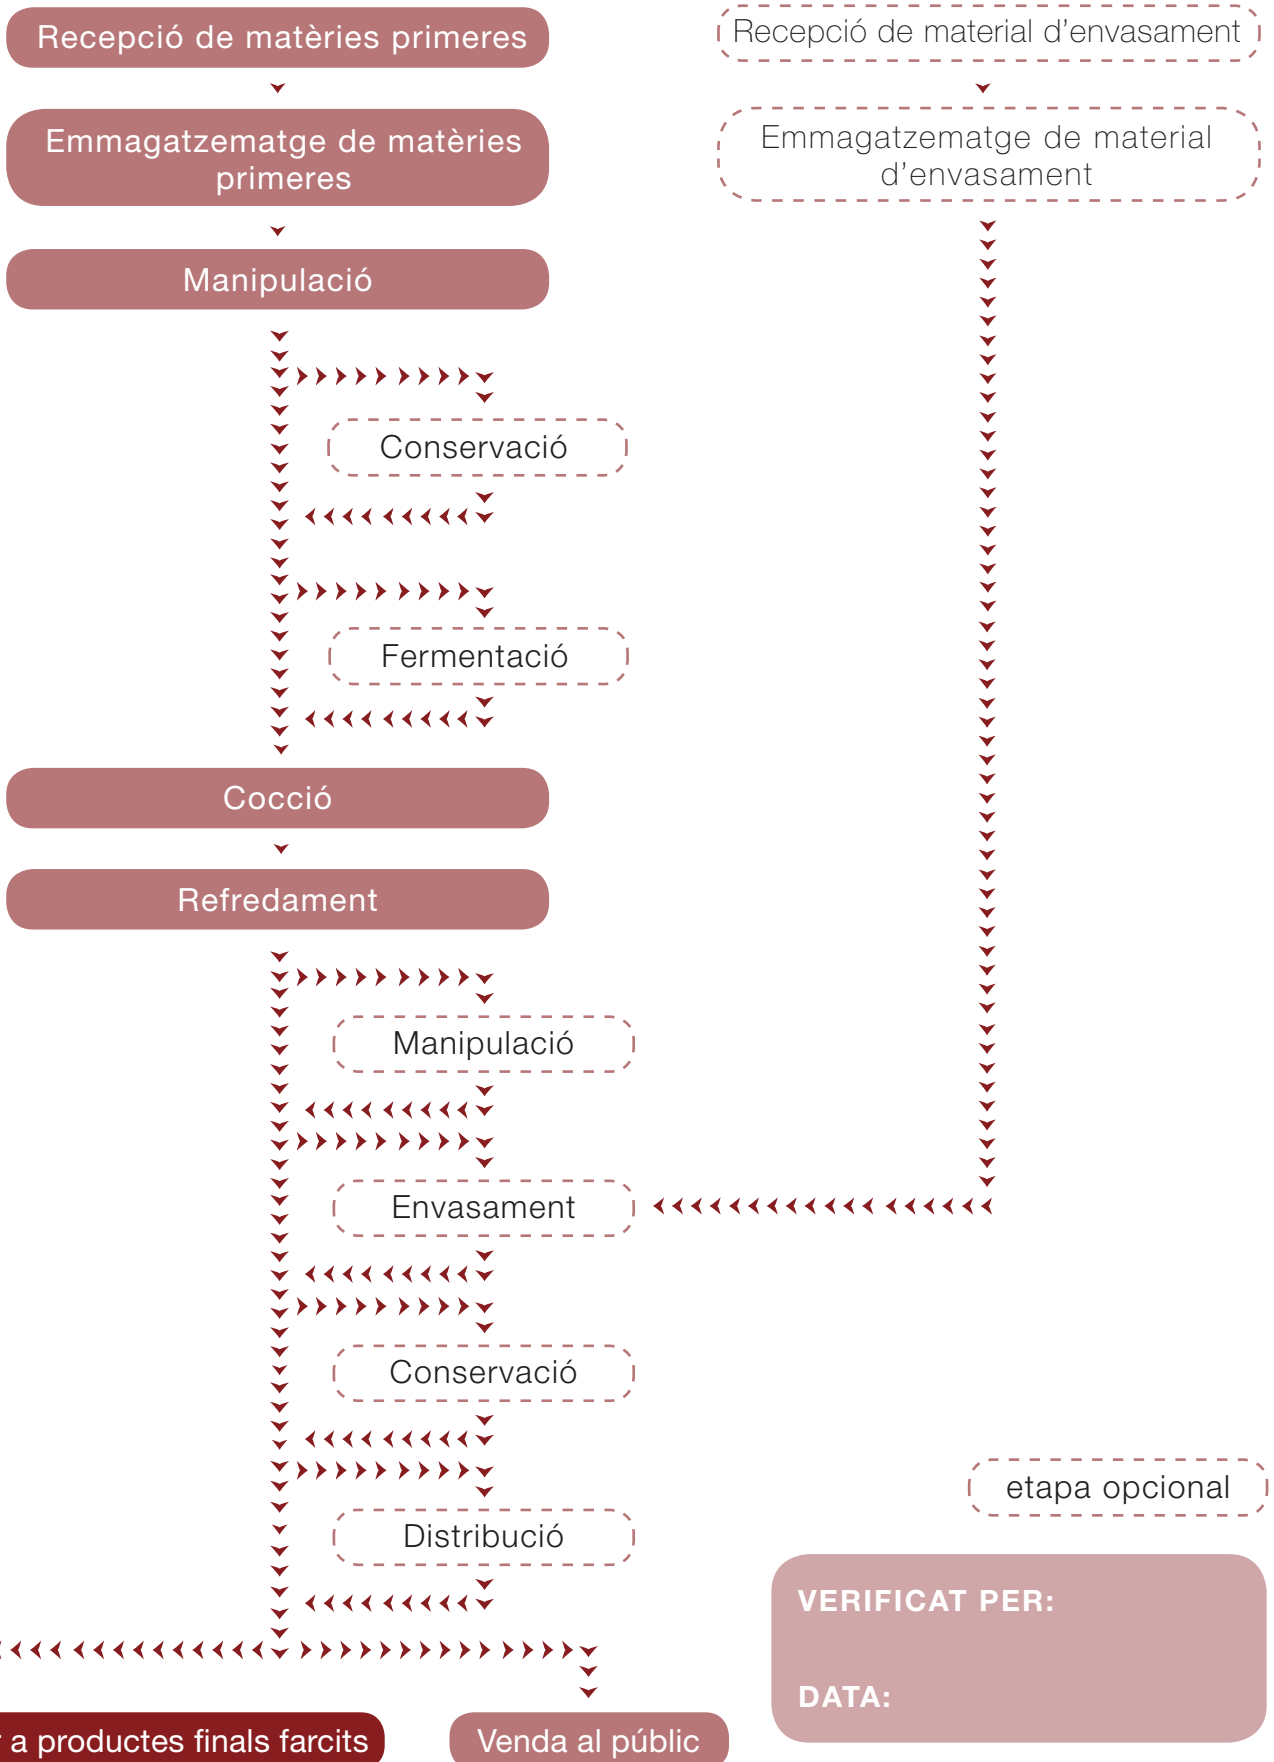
Recepció de matèries primeres

Recepció de material d'envasament

Emmagatzematge de matèries primeres

Emmagatzematge de material d'envasament

Manipulació

Conservació

Fermentació

Cocció

Refredament

Manipulació

Envasament

Conservació

Distribució

etapa opcional

VERIFICAT PER:

DATA:

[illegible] a productes finals farcits

Venda al públic